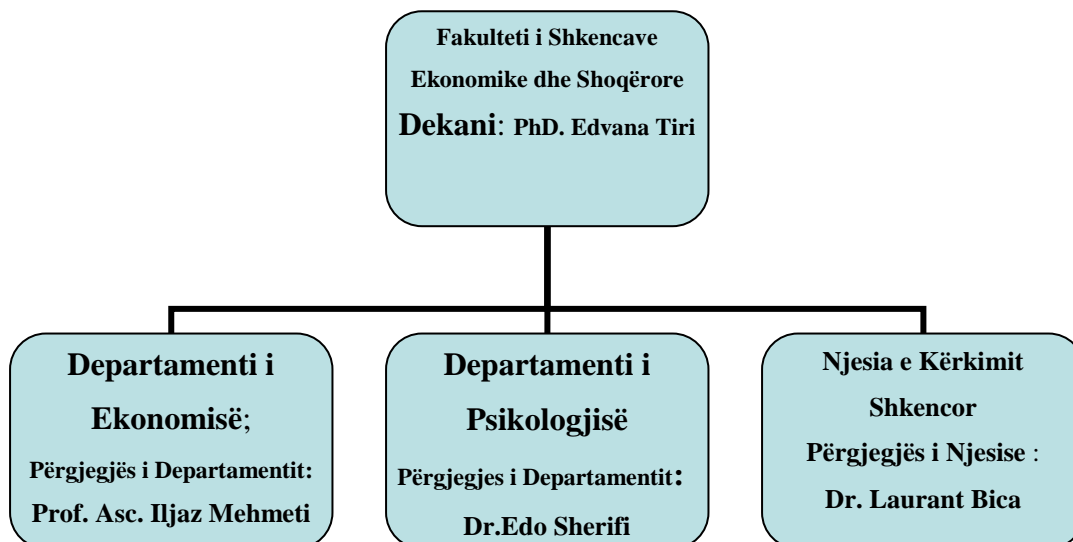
Fakulteti i Shkencave Ekonomike dhe Shoqërore
Dekani: PhD. Edvana Tiri

Departamenti i Ekonomisë;
Përgjegjës i Departamentit:
Prof. Asc. Iljaz Mehmeti

Departamenti i Psikologjisë
Përgjegjes i Departamentit:
Dr.Edo Sherifi

Njesia e Kërkimit Shkencor
Përgjegjës i Njesise :
Dr. Laurant Bica